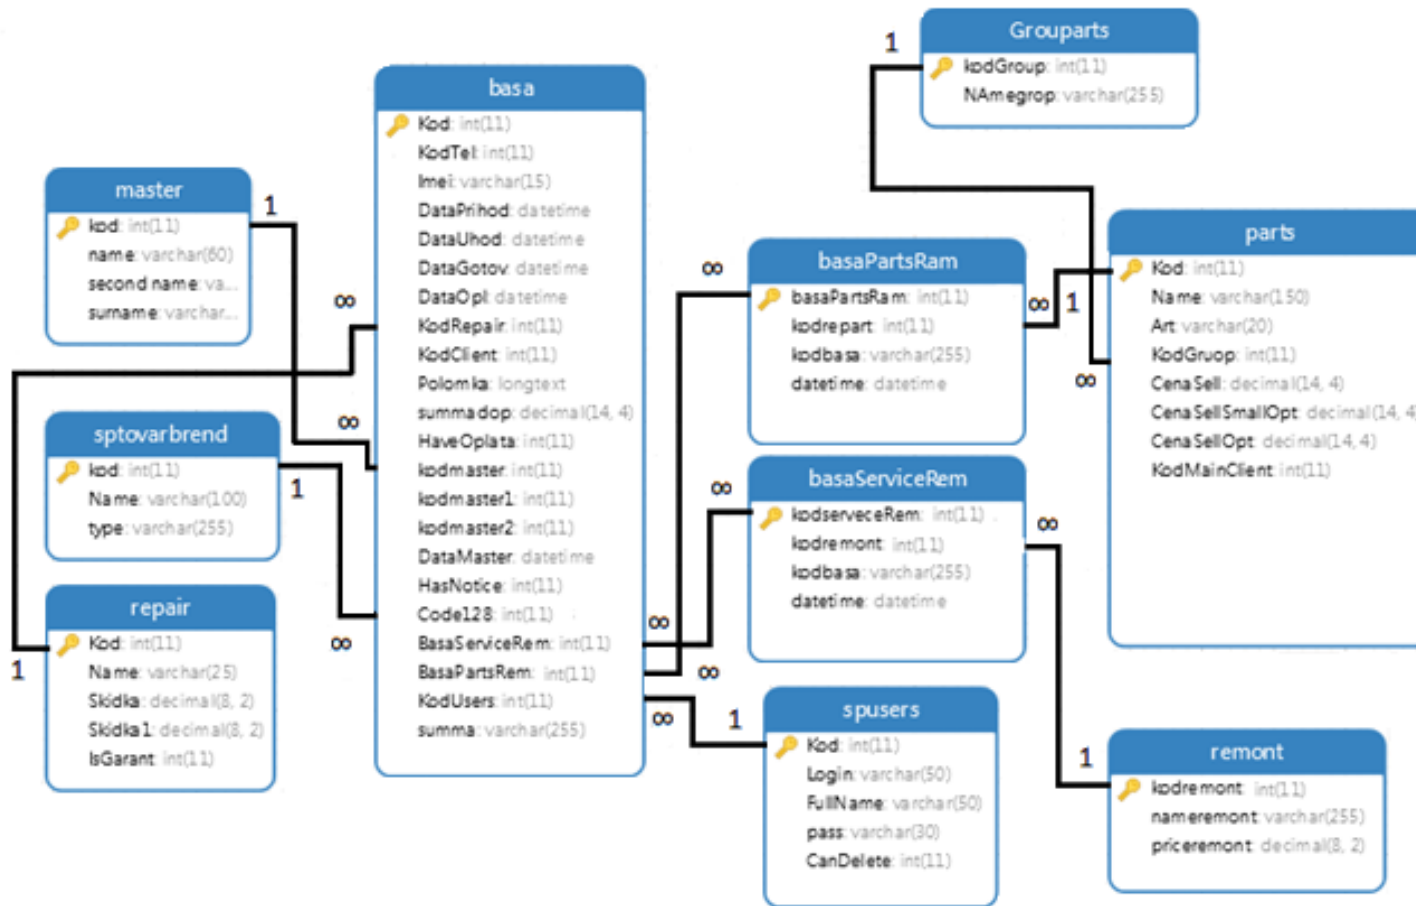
Grouparts
kodGroup: int(11)
NAmegrop: varchar(255)

1

basa
Kod: int(11)
KodTel: int(11)
Imei: varchar(15)
DataPrihod: datetime
DataUhod: datetime
DataGotov: datetime
DataOpl: datetime
KodRepair: int(11)
KodClient: int(11)
Polomka: longtext
summadop: decimal(14, 4)
HaveOplata: int(11)
kodmaster: int(11)
kodmaster1: int(11)
kodmaster2: int(11)
DataMaster: datetime
HasNotice: int(11)
Code128: int(11)
BasaServiceRem: int(11)
BasaPartsRem: int(11)
KodUsers: int(11)
summa: varchar(255)

master
kod: int(11)
name: varchar(60)
second name: va...
surname: varchar...

1
∞
∞

sptovarbrend
kod: int(11)
Name: varchar(100)
type: varchar(255)

1

repair
Kod: int(11)
Name: varchar(25)
Skidka: decimal(8, 2)
Skidka1: decimal(8, 2)
IsGarant: int(11)

1
∞

basaPartsRam
basaPartsRam: int(11)
kodrepart: int(11)
kodbasa: varchar(255)
datetime: datetime

∞
∞
1

parts
Kod: int(11)
Name: varchar(150)
Art: varchar(20)
KodGruop: int(11)
CenaSell: decimal(14, 4)
CenaSellSmallOpt: decimal(14, 4
CenaSellOpt: decimal(14, 4)
KodMainClient: int(11)

∞

basaServiceRem
kodserveceRem: int(11)
kodremont: int(11)
kodbasa: varchar(255)
datetime: datetime

∞
∞
∞
∞
∞
1

spusers
Kod: int(11)
Login: varchar(50)
FullName: varchar(50)
pass: varchar(30)
CanDelete: int(11)

1

remont
kodremont: int(11)
nameremont: varchar(255)
priceremont: decimal(8, 2)